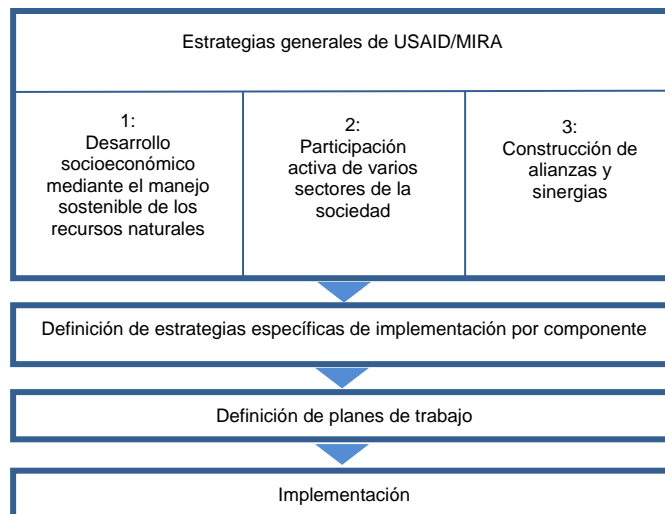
Estrategias generales de USAID/MIRA

1:
Desarrollo socioeconómico mediante el manejo sostenible de los recursos naturales

2:
Participación activa de varios sectores de la sociedad

3:
Construcción de alianzas y sinergias

Definición de estrategias específicas de implementación por componente

Definición de planes de trabajo

Implementación